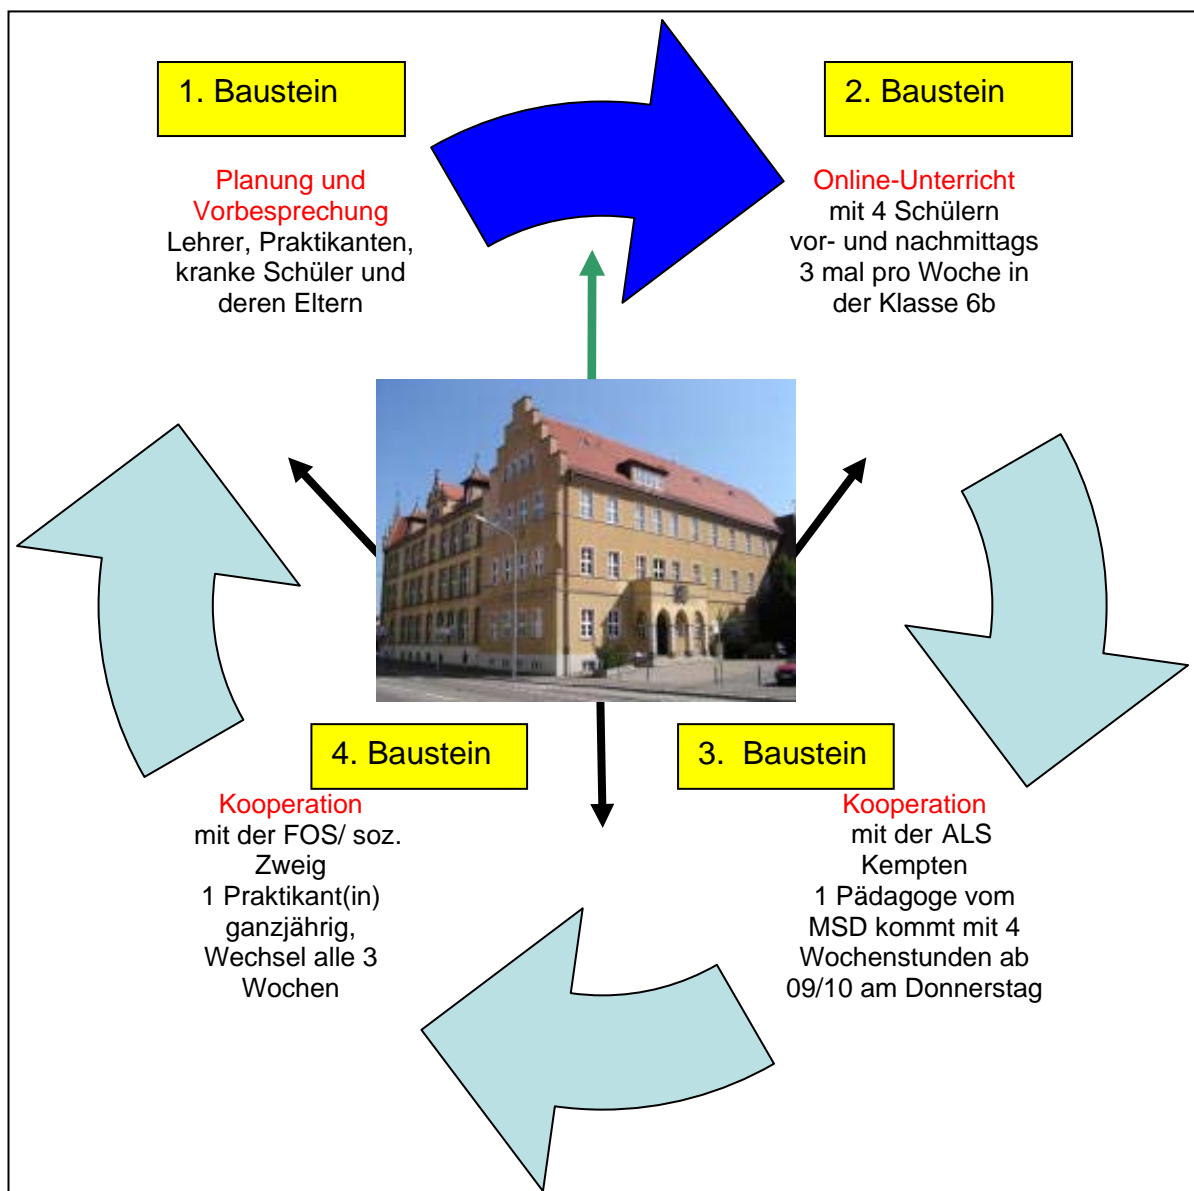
1. Baustein

Planung und Vorbesprechung
Lehrer, Praktikanten, kranke Schüler und deren Eltern

2. Baustein

Online-Unterricht
mit 4 Schülern vor- und nachmittags 3 mal pro Woche in der Klasse 6b

4. Baustein

Kooperation
mit der FOS/ soz. Zweig
1 Praktikant(in) ganzjährig, Wechsel alle 3 Wochen

3. Baustein

Kooperation
mit der ALS Kempten
1 Pädagoge vom MSD kommt mit 4 Wochenstunden ab 09/10 am Donnerstag